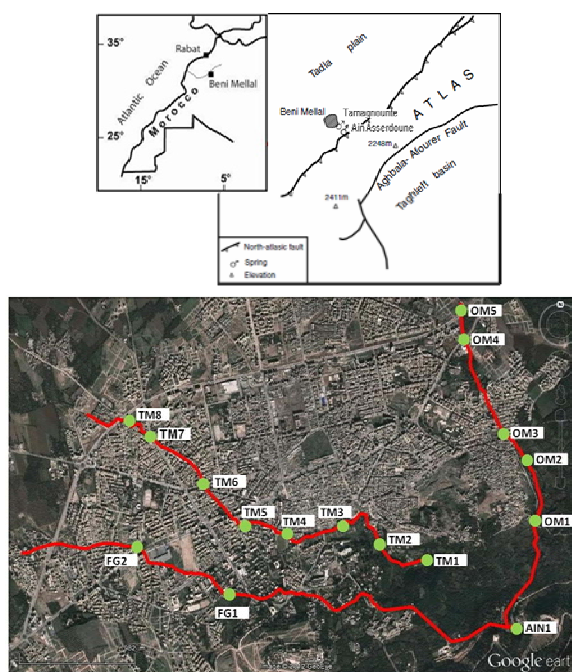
35°
Rabat
Beni Mellal
Atlantic Ocean
Morocco
25°
15°
5°
Tadla plain
ATLAS
Beni Mellal
Tamagnounte
Aïn Asserdoune
2248m
Aghbala- Afourer Fault
Taghbalt basin
2411m
North-atlasic fault
Spring
Elevation

OM5
OM4
TM8
TM7
OM3
OM2
TM6
TM5
TM4
TM3
OM1
TM2
TM1
FG2
FG1
AIN1
Google earth